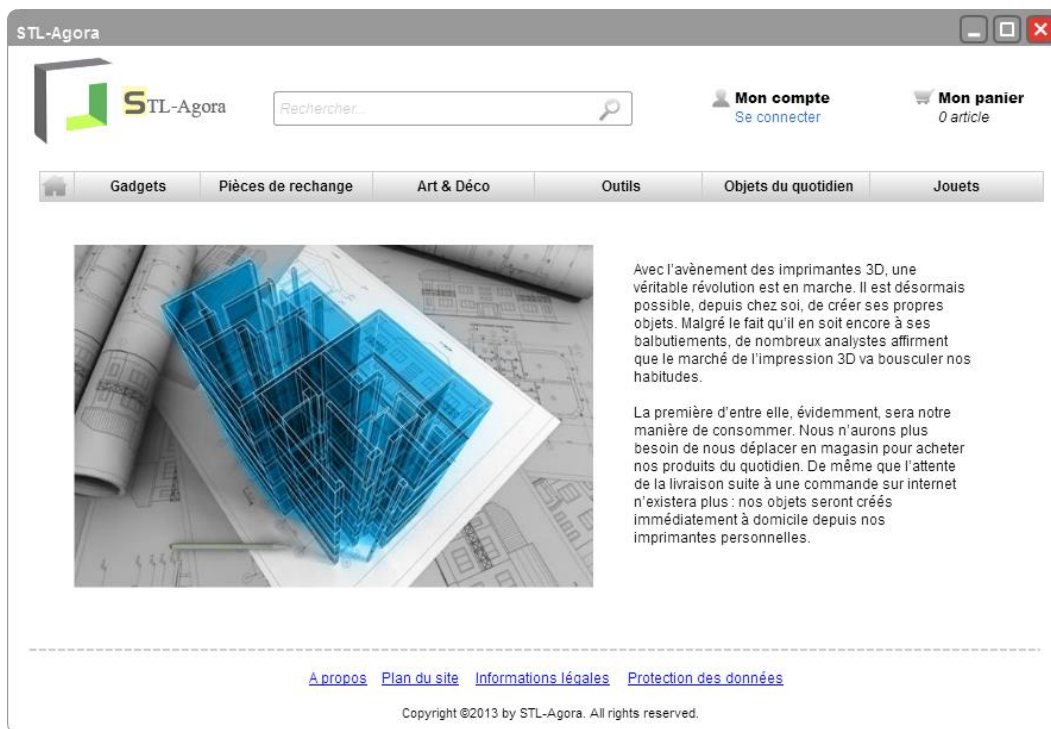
STL-Agora

STL-Agora

Rechercher...

Mon compte
Se connecter

Mon panier
0 article

Gadgets | Pièces de rechange | Art & Déco | Outils | Objets du quotidien | Jouets

Avec l'avènement des imprimantes 3D, une véritable révolution est en marche. Il est désormais possible, depuis chez soi, de créer ses propres objets. Malgré le fait qu'il en soit encore à ses balbutiements, de nombreux analystes affirment que le marché de l'impression 3D va bousculer nos habitudes.

La première d'entre elle, évidemment, sera notre manière de consommer. Nous n'aurons plus besoin de nous déplacer en magasin pour acheter nos produits du quotidien. De même que l'attente de la livraison suite à une commande sur internet n'existera plus : nos objets seront créés immédiatement à domicile depuis nos imprimantes personnelles.

A propos   Plan du site   Informations légales   Protection des données

Copyright ©2013 by STL-Agora. All rights reserved.